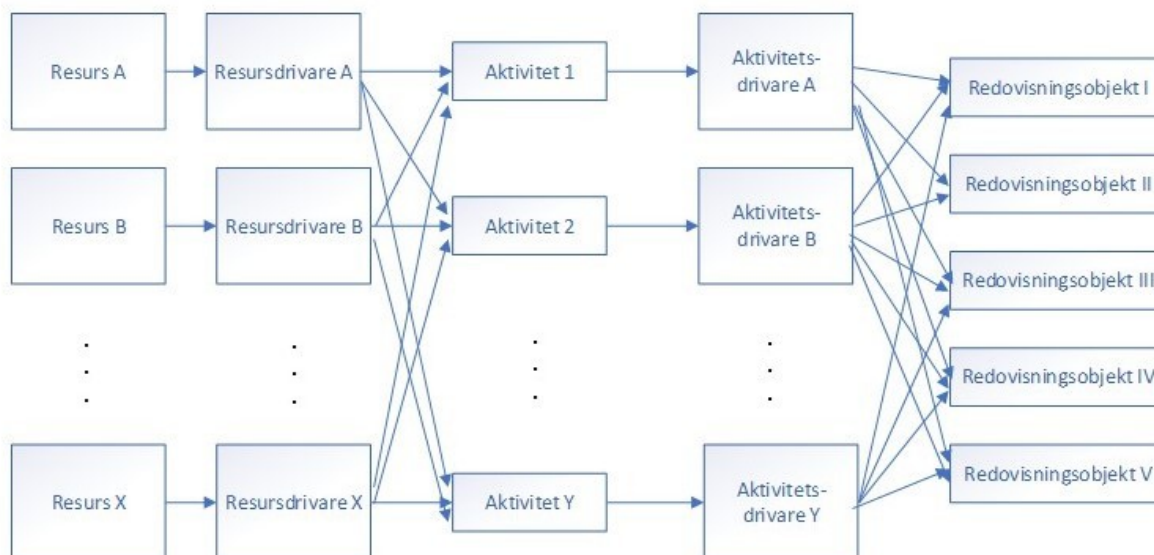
Resurs A

Resursdrivare A

Aktivitet 1

Aktivitets-drivare A

Redovisningsobjekt I

Resurs B

Resursdrivare B

Aktivitet 2

Aktivitets-drivare B

Redovisningsobjekt II

Redovisningsobjekt III

Redovisningsobjekt IV

Resurs X

Resursdrivare X

Aktivitet Y

Aktivitets-drivare Y

Redovisningsobjekt V